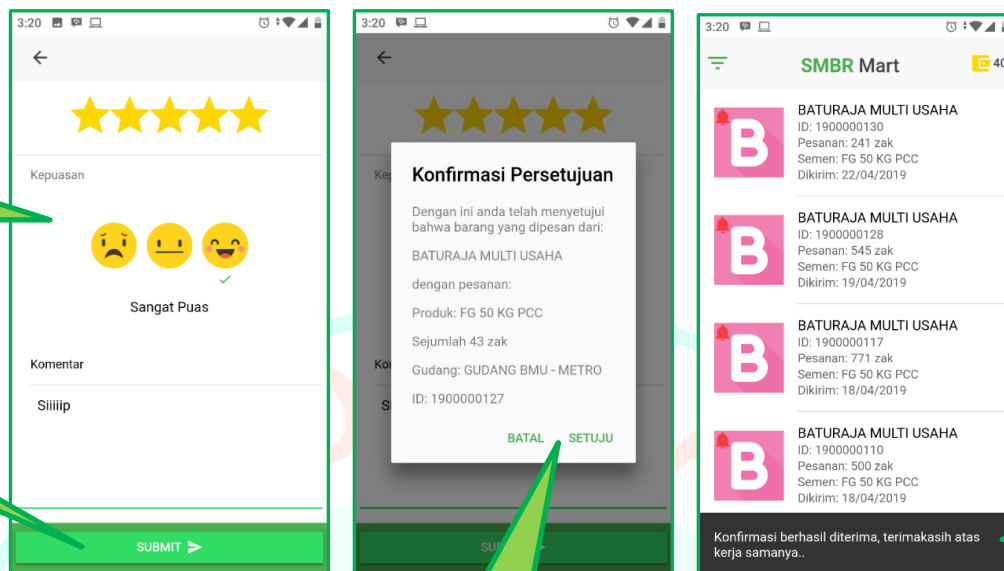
3:20

Kepuasan

Sangat Puas

Komentar

Siiiiip

SUBMIT

3:20

Konfirmasi Persetujuan

Dengan ini anda telah menyetujui bahwa barang yang dipesan dari:

BATURAJA MULTI USAHA

dengan pesanan:

Produk: FG 50 KG PCC

Sejumlah 43 zak

Gudang: GUDANG BMU - METRO

ID: 1900000127

BATAL SETUJU

3:20

SMBR Mart

BATURAJA MULTI USAHA
ID: 1900000130
Pesanan: 241 zak
Semen: FG 50 KG PCC
Dikirim: 22/04/2019

BATURAJA MULTI USAHA
ID: 1900000128
Pesanan: 545 zak
Semen: FG 50 KG PCC
Dikirim: 19/04/2019

BATURAJA MULTI USAHA
ID: 1900000117
Pesanan: 771 zak
Semen: FG 50 KG PCC
Dikirim: 18/04/2019

BATURAJA MULTI USAHA
ID: 1900000110
Pesanan: 500 zak
Semen: FG 50 KG PCC
Dikirim: 18/04/2019

Konfirmasi berhasil diterima, terimakasih atas kerja samanya..